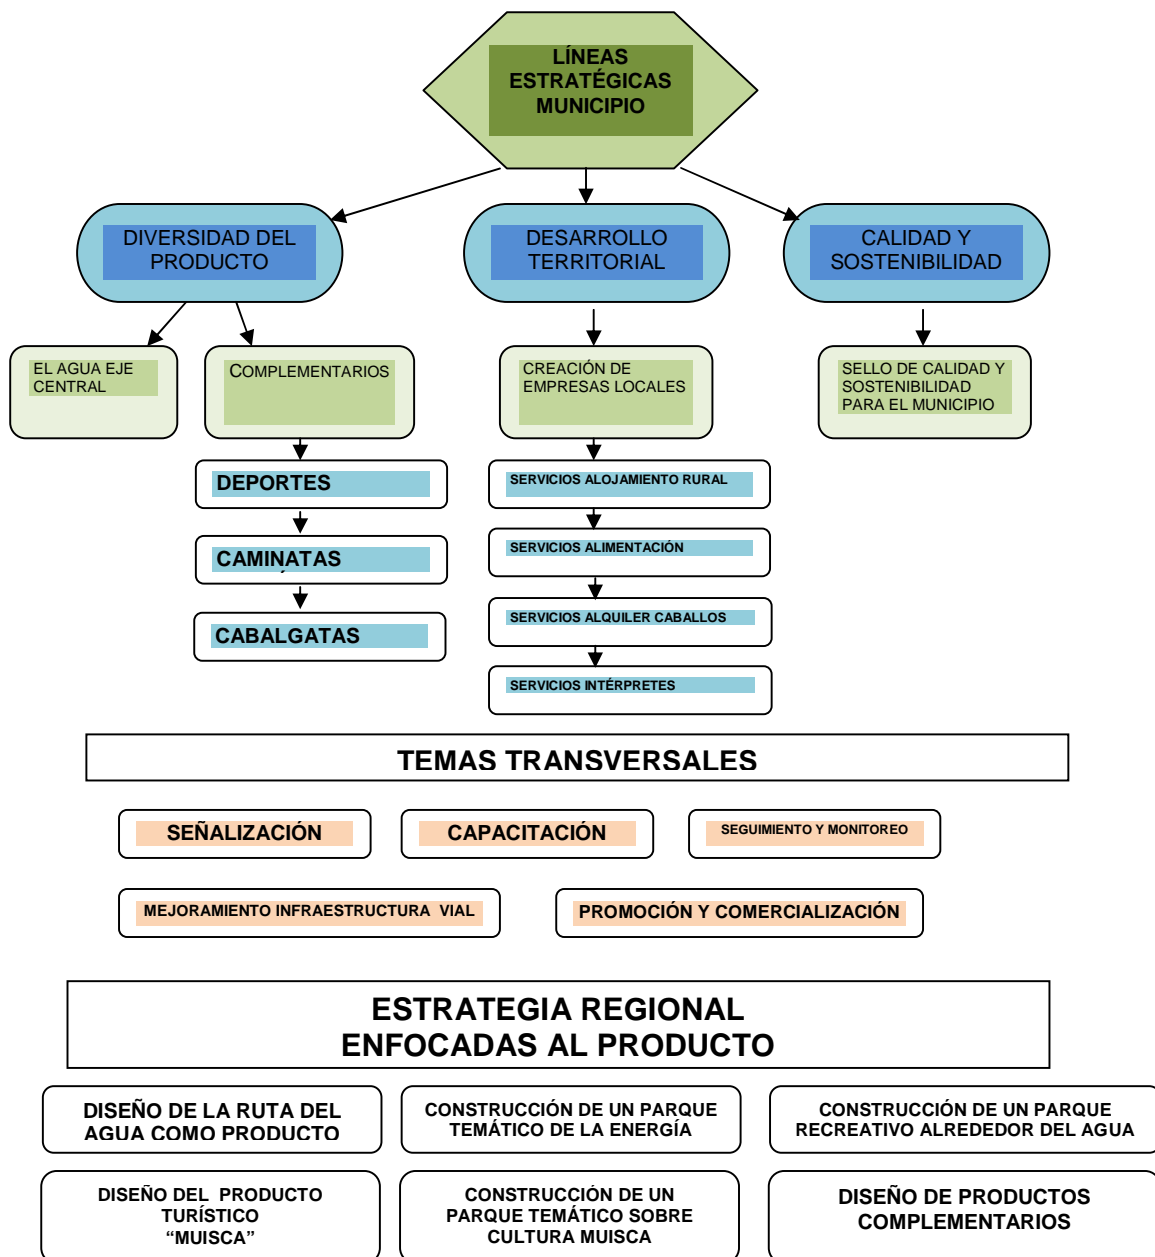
LÍNEAS ESTRATÉGICAS MUNICIPIO

DIVERSIDAD DEL PRODUCTO

DESARROLLO TERRITORIAL

CALIDAD Y SOSTENIBILIDAD

EL AGUA EJE CENTRAL

COMPLEMENTARIOS

CREACIÓN DE EMPRESAS LOCALES

SELLO DE CALIDAD Y SOSTENIBILIDAD PARA EL MUNICIPIO

DEPORTES

CAMINATAS

CABALGATAS

SERVICIOS ALOJAMIENTO RURAL

SERVICIOS ALIMENTACIÓN

SERVICIOS ALQUILER CABALLOS

SERVICIOS INTÉRPRETES

TEMAS TRANSVERSALES

SEÑALIZACIÓN

CAPACITACIÓN

SEGUIMIENTO Y MONITOREO

MEJORAMIENTO INFRAESTRUCTURA VIAL

PROMOCIÓN Y COMERCIALIZACIÓN

ESTRATEGIA REGIONAL
ENFOCADAS AL PRODUCTO

DISEÑO DE LA RUTA DEL AGUA COMO PRODUCTO

CONSTRUCCIÓN DE UN PARQUE TEMÁTICO DE LA ENERGÍA

CONSTRUCCIÓN DE UN PARQUE RECREATIVO ALREDEDOR DEL AGUA

DISEÑO DEL PRODUCTO TURÍSTICO "MUISCA"

CONSTRUCCIÓN DE UN PARQUE TEMÁTICO SOBRE CULTURA MUISCA

DISEÑO DE PRODUCTOS COMPLEMENTARIOS